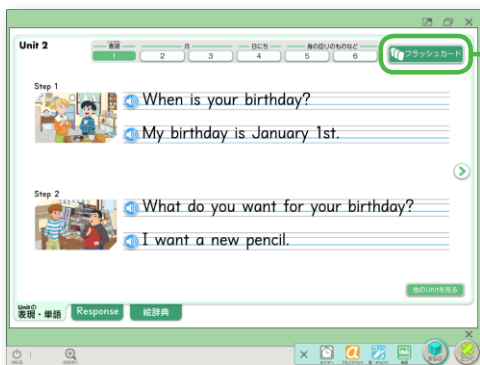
Unit 2

表現 月 日にち 身の回りのものなど

1 2 3 4 5 6

フラッシュカード

Step 1

When is your birthday?

My birthday is January 1st.

Step 2

What do you want for your birthday?

I want a new pencil.

他のUnitを見る

Unitの表現・単語

Response

絵辞典